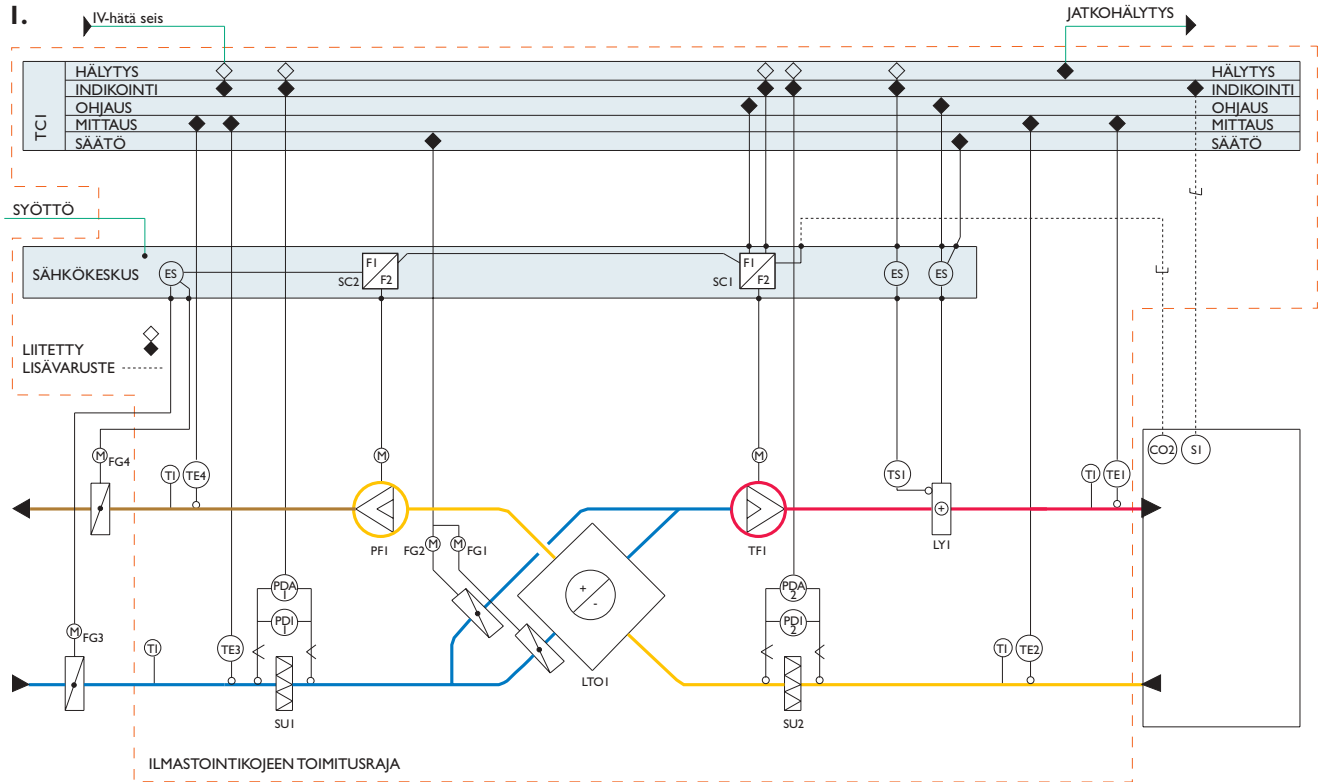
I.

IV-hätä seis

JATKOHÄLYTYS

TC1

HÄLYTYS
INDIKOINTI
OHJAUS
MITTAUS
SÄÄTÖ

HÄLYTYS
INDIKOINTI
OHJAUS
MITTAUS
SÄÄTÖ

SYÖTTÖ

SÄHKÖKESKUS

ES

F1
F2
SC2

F1
F2
SC1

ES

ES

LIITETTY
LISÄVARUSTE

M
FG4

TI

TE4

M

PF1

FG2
M

M
FG1

M

TF1

TS1

LY1

TI

TE1

CO2

S1

M
FG3

TI

TE3

PDA 1

PDI 1

SU1

+
-

LTO1

PDA 2

PDI 2

SU2

TI

TE2

ILMASTOINTIKOJEEN TOIMITUSRAJA